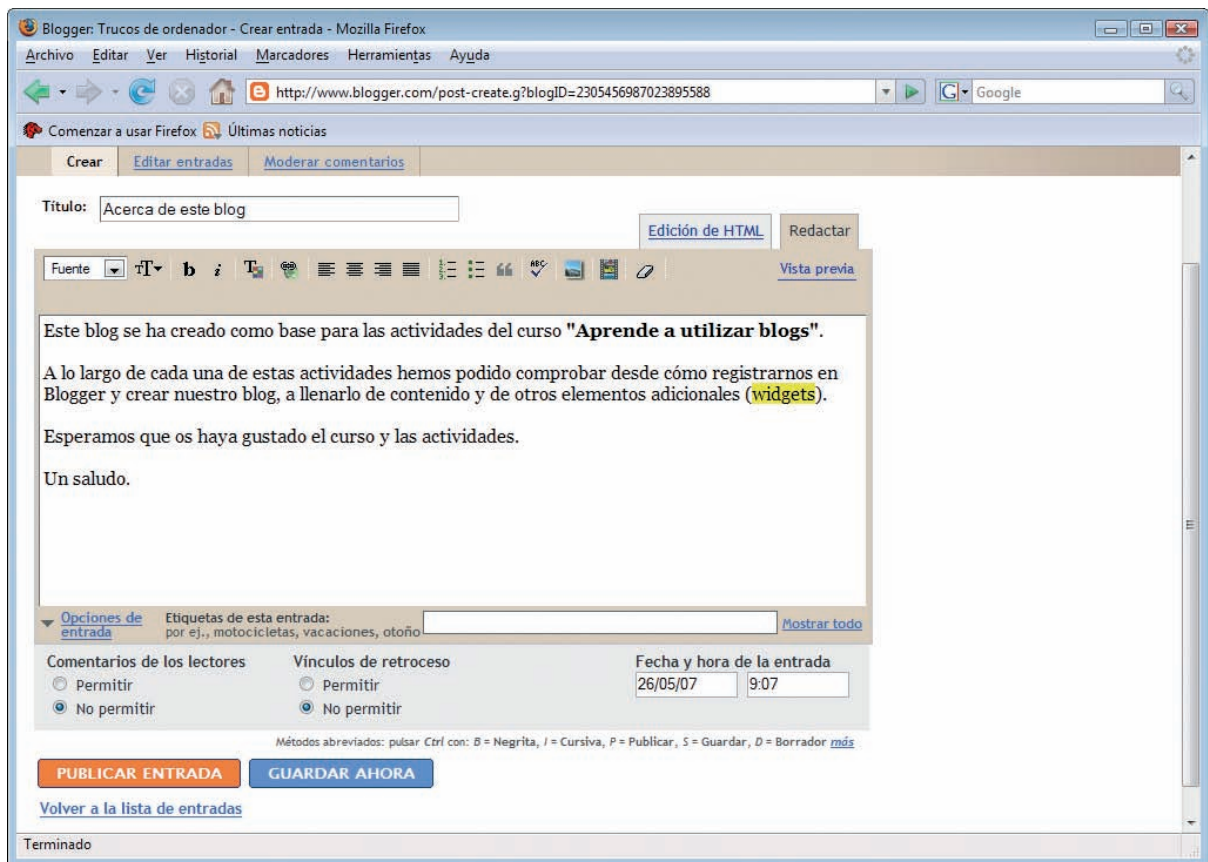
Blogger: Trucos de ordenador - Crear entrada - Mozilla Firefox

Archivo Editar Ver Historial Marcadores Herramientas Ayuda

http://www.blogger.com/post-create.g?blogID=2305456987023895588

Google

Comenzar a usar Firefox Últimas noticias

Crear Editar entradas Moderar comentarios

Título: Acerca de este blog

Edición de HTML Redactar

Fuente b i Vista previa

Este blog se ha creado como base para las actividades del curso **"Aprende a utilizar blogs"**.

A lo largo de cada una de estas actividades hemos podido comprobar desde cómo registrarnos en Blogger y crear nuestro blog, a llenarlo de contenido y de otros elementos adicionales (widgets).

Esperamos que os haya gustado el curso y las actividades.

Un saludo.

Opciones de entrada Etiquetas de esta entrada: por ej., motocicletas, vacaciones, otoño Mostrar todo

Comentarios de los lectores
Permitir
No permitir

Vínculos de retroceso
Permitir
No permitir

Fecha y hora de la entrada
26/05/07 9:07

Métodos abreviados: pulsar Ctrl con: B = Negrita, I = Cursiva, P = Publicar, S = Guardar, D = Borrador más

PUBLICAR ENTRADA GUARDAR AHORA

Volver a la lista de entradas

Terminado